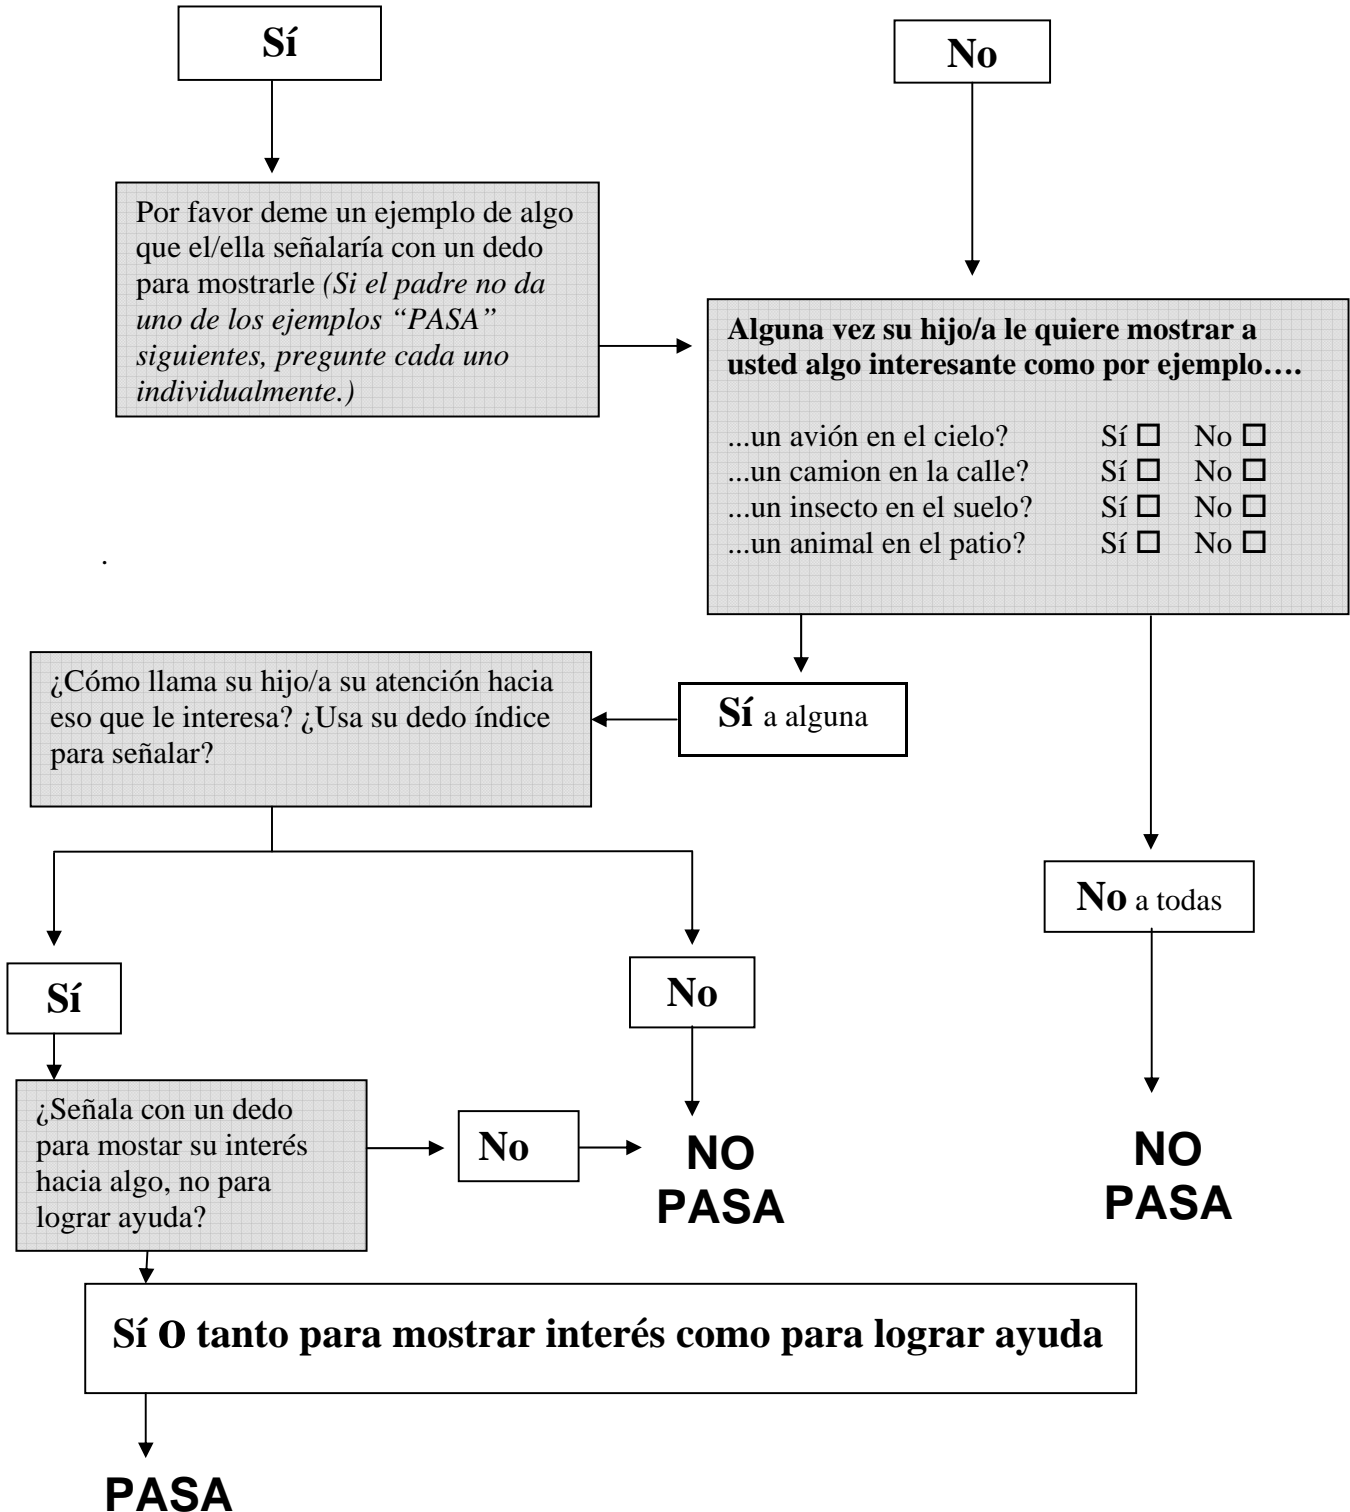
Sí

No

Por favor deme un ejemplo de algo que el/ella señalaría con un dedo para mostrarle *(Si el padre no da uno de los ejemplos "PASA" siguientes, pregunte cada uno individualmente.)*

**Alguna vez su hijo/a le quiere mostrar a usted algo interesante como por ejemplo….**

...un avión en el cielo? Sí ☐ No ☐
...un camion en la calle? Sí ☐ No ☐
...un insecto en el suelo? Sí ☐ No ☐
...un animal en el patio? Sí ☐ No ☐

.

¿Cómo llama su hijo/a su atención hacia eso que le interesa? ¿Usa su dedo índice para señalar?

**Sí** a alguna

**No** a todas

Sí

No

¿Señala con un dedo para mostar su interés hacia algo, no para lograr ayuda?

No

NO PASA

NO PASA

Sí O tanto para mostrar interés como para lograr ayuda

PASA